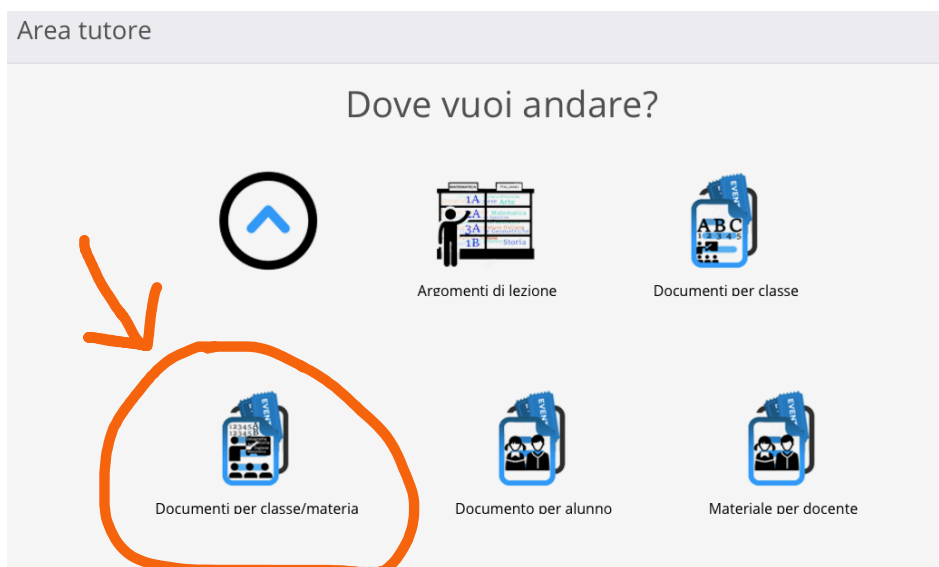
Area tutore

Dove vuoi andare?

MATEMATICA ITALIANO
1A Arte
2A Matematica
3A
1B Storia

Argomenti di lezione

EVENT
ABC
12345

Documenti per classe

EVENT
12345

Documenti per classe/materia

EVENT

Documento per alunno

EVENT

Materiale per docente